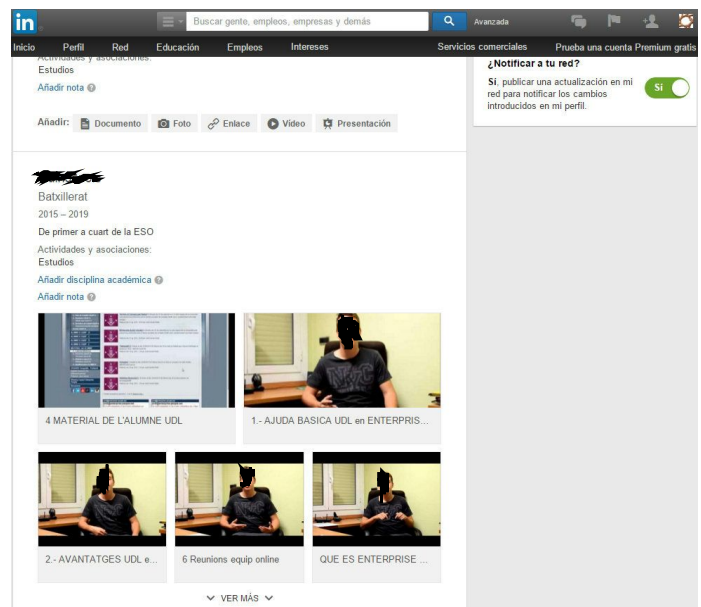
in

Buscar gente, empleos, empresas y demás

Avanzada

Inicio Perfil Red Educación Empleos Intereses Servicios comerciales Prueba una cuenta Premium gratis

Actividades y asociaciones:
Estudios

Añadir nota

Añadir: Documento Foto Enlace Vídeo Presentación

¿Notificar a tu red?

Sí, publicar una actualización en mi red para notificar los cambios introducidos en mi perfil.

Sí

Batxillerat

2015 – 2019

De primer a cuart de la ESO

Actividades y asociaciones:
Estudios

Añadir disciplina académica

Añadir nota

4 MATERIAL DE L'ALUMNE UDL

1.- AJUDA BASICA UDL en ENTERPRIS...

2.- AVANTATGES UDL e...

6 Reunions equip online

QUE ES ENTERPRISE ...

VER MÁS